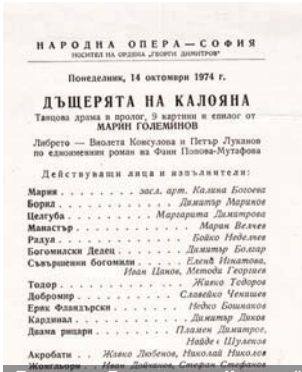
НАРОДНА ОПЕРА — СОФИЯ
НОСИТЕЛ НА ОРДЕНА „ГЕОРГИ ДИМИТРОВ"

Понеделник, 14 октомври 1974 г.

ДЪЩЕРЯТА НА КАЛОЯНА

Танцова драма в пролог, 9 картини и епилог от
МАРИН ГОЛЕМИНОВ

Либрето — Виолета Консулова и Петър Луканов
по едноименния роман на Фани Попова-Мутафова

Действуващи лица и изпълнители:

Мария . . . . . засл. арт. Калина Богоева
Борил . . . . . . . . . Димитър Маринов
Целгуба . . . . . . . Маргарита Димитрова
Манастър . . . . . . . . . Марин Велчев
Радул . . . . . . . . . . Бойко Неделчев
Богомилски Дедец . . . . . Димитър Болгар
Съвършении богомили . . . Елена Игнатова, Иван Цанов, Методи Георгиев
Тодор . . . . . . . . . . Живко Тодоров
Добромир . . . . . . . . Славейко Чекишев
Ерик Фландърски . . . . . . Недко Бошнаков
Кардинал . . . . . . . . . . Димитър Диков
Двама рицари . . . . . . . Пламен Димитров, Найден Шулеков
Акробати . . . Живко Любенов, Николай Николов
Жонгльори . . . Иван Двойчанов, Стефан Стефанов